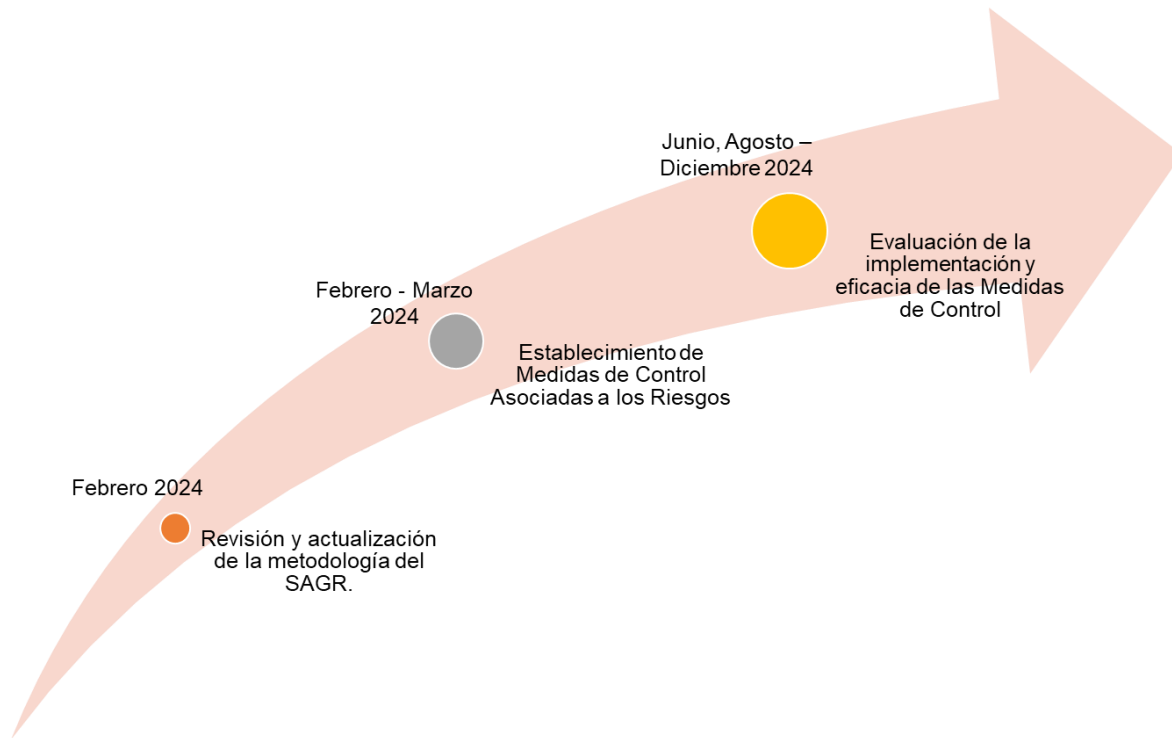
Febrero 2024

Revisión y actualización de la metodología del SAGR.

Febrero - Marzo 2024

Establecimiento de Medidas de Control Asociadas a los Riesgos

Junio, Agosto – Diciembre 2024

Evaluación de la implementación y eficacia de las Medidas de Control